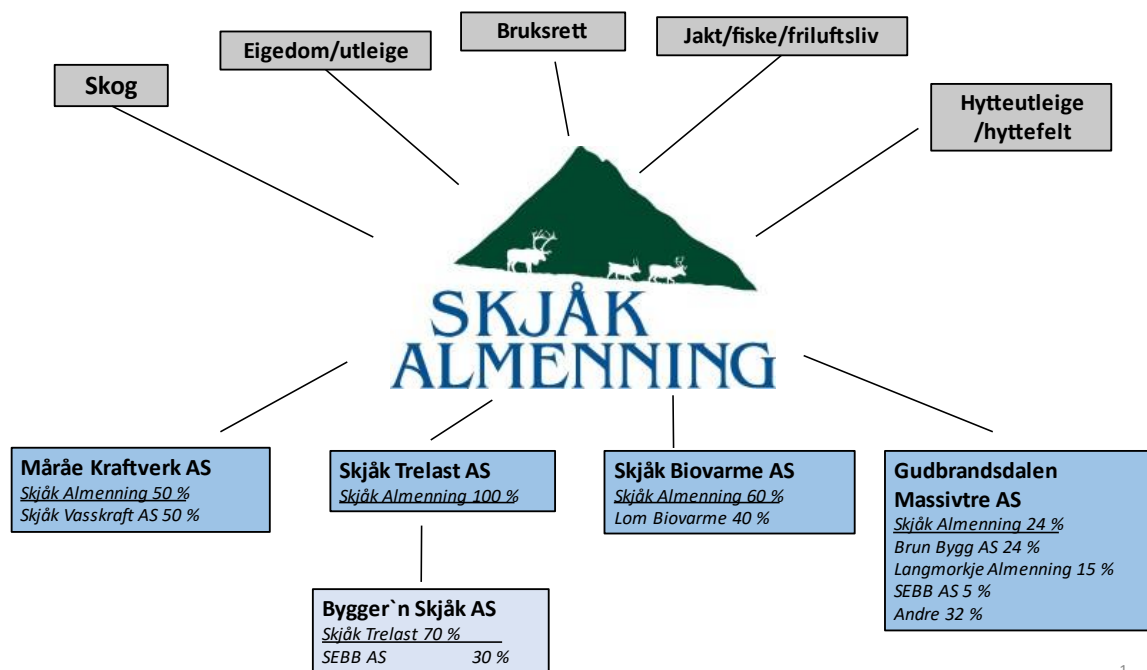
Skog

Eigedom/utleige

Bruksrett

Jakt/fiske/friluftsliv

Hytteutleige /hyttefelt

SKJÅK ALMENNING

Måråe Kraftverk AS
Skjåk Almenning 50 %
Skjåk Vasskraft AS 50 %

Skjåk Trelast AS
Skjåk Almenning 100 %

Skjåk Biovarme AS
Skjåk Almenning 60 %
Lom Biovarme 40 %

Gudbrandsdalen Massivtre AS
Skjåk Almenning 24 %
Brun Bygg AS 24 %
Langmorkje Almenning 15 %
SEBB AS 5 %
Andre 32 %

Bygger`n Skjåk AS
Skjåk Trelast 70 %
SEBB AS 30 %

1